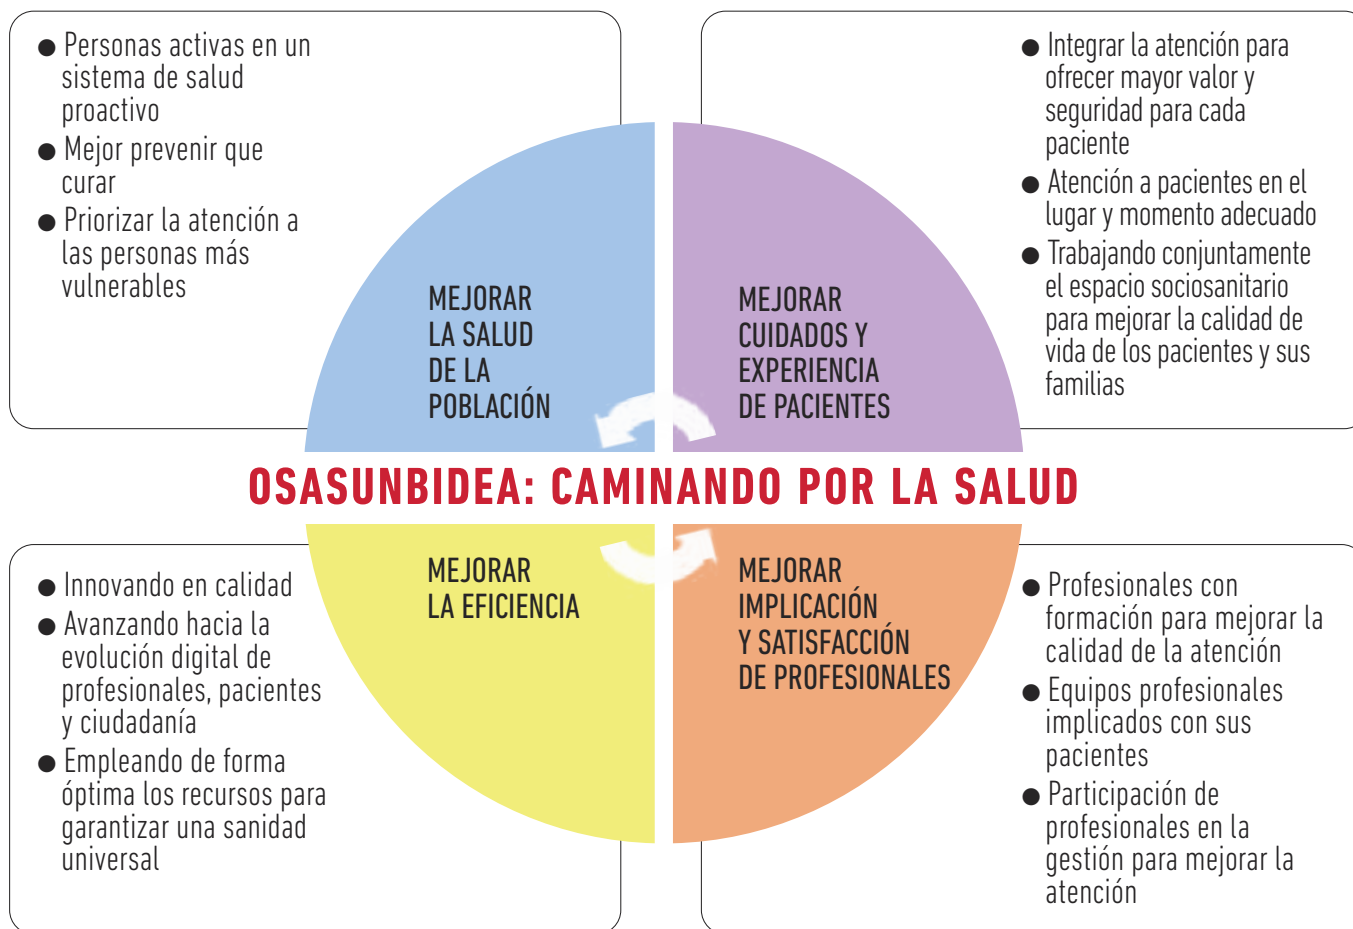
● Personas activas en un sistema de salud proactivo
● Mejor prevenir que curar
● Priorizar la atención a las personas más vulnerables

● Integrar la atención para ofrecer mayor valor y seguridad para cada paciente
● Atención a pacientes en el lugar y momento adecuado
● Trabajando conjuntamente el espacio sociosanitario para mejorar la calidad de vida de los pacientes y sus familias

MEJORAR LA SALUD DE LA POBLACIÓN

MEJORAR CUIDADOS Y EXPERIENCIA DE PACIENTES

OSASUNBIDEA: CAMINANDO POR LA SALUD

MEJORAR LA EFICIENCIA

MEJORAR IMPLICACIÓN Y SATISFACCIÓN DE PROFESIONALES

● Innovando en calidad
● Avanzando hacia la evolución digital de profesionales, pacientes y ciudadanía
● Empleando de forma óptima los recursos para garantizar una sanidad universal

● Profesionales con formación para mejorar la calidad de la atención
● Equipos profesionales implicados con sus pacientes
● Participación de profesionales en la gestión para mejorar la atención